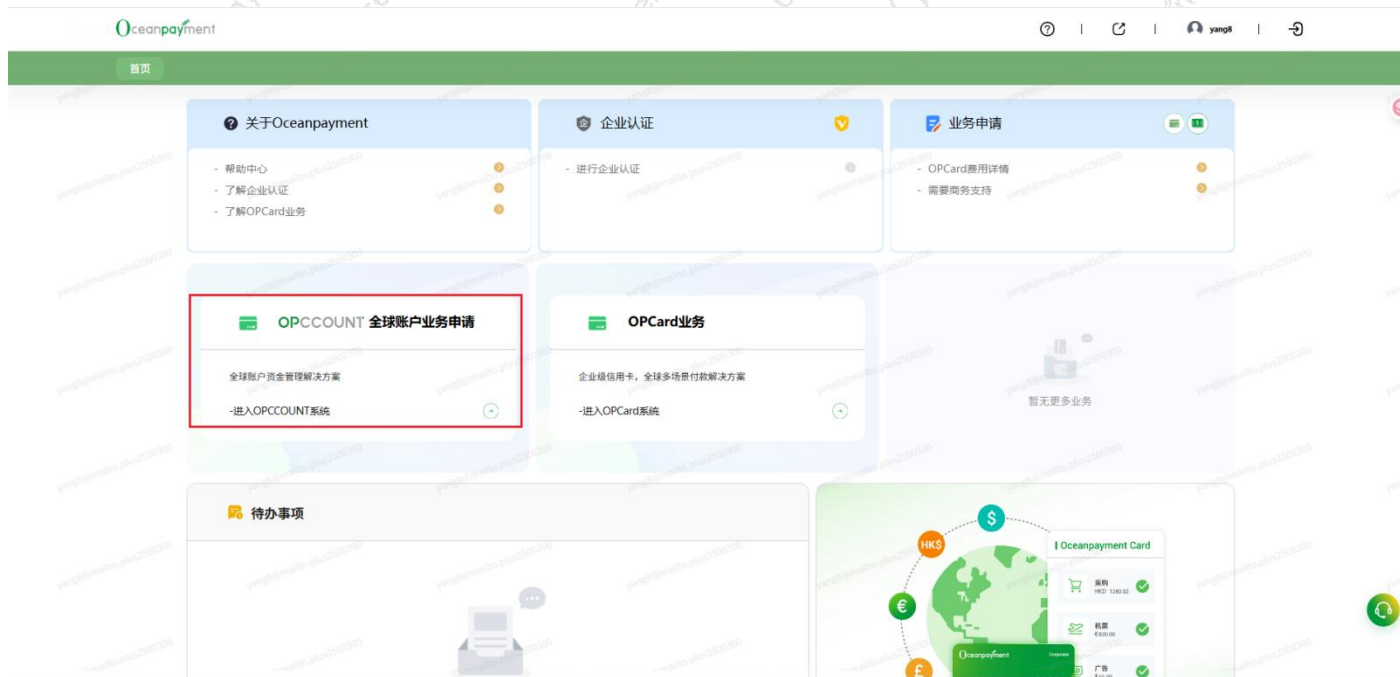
Oceanpayment

yang8

首页

关于Oceanpayment

- 帮助中心
- 了解企业认证
- 了解OPCard业务

企业认证

- 进行企业认证

业务申请

- OPCard费用详情
- 需要商务支持

OPCCOUNT 全球账户业务申请

全球账户资金管理解决方案

-进入OPCCOUNT系统

OPCard业务

企业级信用卡，全球多场景付款解决方案

-进入OPCard系统

暂无更多业务

待办事项

HK$

$

€

£

Oceanpayment Card

采购
HKD 1280.00

机票
€800.00

广告

Oceanpayment

Corporate